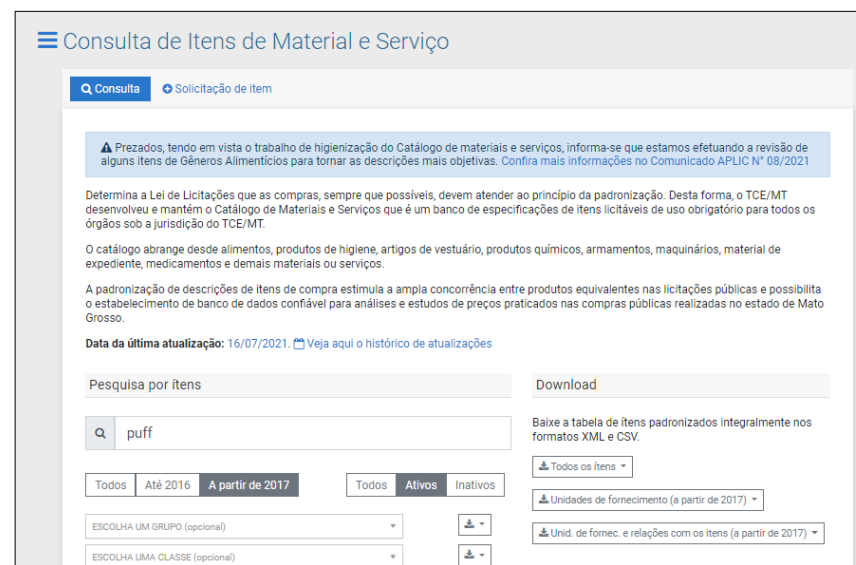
Consulta de Itens de Material e Serviço

Consulta
Solicitação de item

Prezados, tendo em vista o trabalho de higienização do Catálogo de materiais e serviços, informa-se que estamos efetuando a revisão de alguns itens de Gêneros Alimentícios para tornar as descrições mais objetivas. Confira mais informações no Comunicado APLIC N° 08/2021

Determina a Lei de Licitações que as compras, sempre que possíveis, devem atender ao princípio da padronização. Desta forma, o TCE/MT desenvolveu e mantém o Catálogo de Materiais e Serviços que é um banco de especificações de ítens licitáveis de uso obrigatório para todos os órgãos sob a jurisdição do TCE/MT.

O catálogo abrange desde alimentos, produtos de higiene, artigos de vestuário, produtos químicos, armamentos, maquinários, material de expediente, medicamentos e demais materiais ou serviços.

A padronização de descrições de itens de compra estimula a ampla concorrência entre produtos equivalentes nas licitações públicas e possibilita o estabelecimento de banco de dados confiável para análises e estudos de preços praticados nas compras públicas realizadas no estado de Mato Grosso.

Data da última atualização: 16/07/2021. Veja aqui o histórico de atualizações

Pesquisa por ítens

puff

Todos | Até 2016 | A partir de 2017

Todos | Ativos | Inativos

ESCOLHA UM GRUPO (opcional)

ESCOLHA UMA CLASSE (opcional)

Download

Baixe a tabela de ítens padronizados integralmente nos formatos XML e CSV.

Todos os ítens

Unidades de fornecimento (a partir de 2017)

Unid. de fornec. e relações com os itens (a partir de 2017)